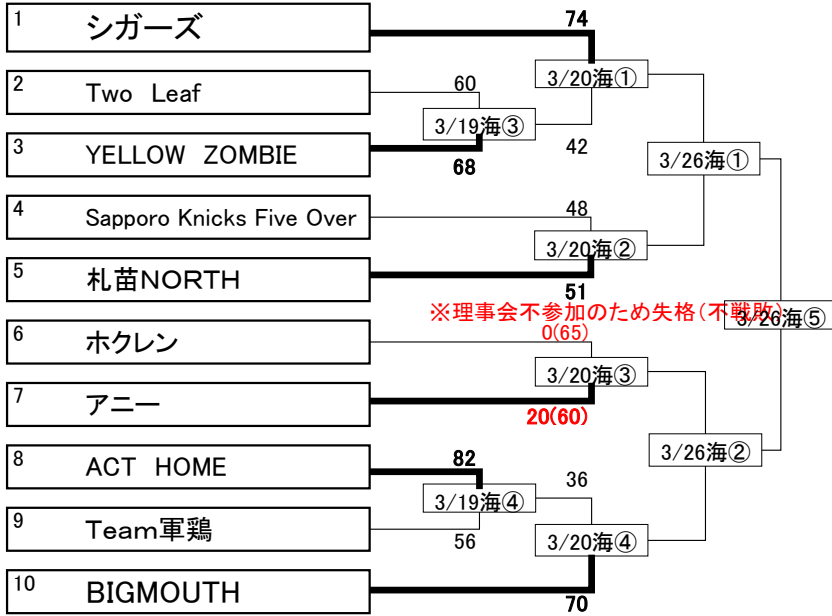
1 シガーズ
2 Two Leaf
3 YELLOW ZOMBIE
4 Sapporo Knicks Five Over
5 札苗NORTH
6 ホクレン
7 アニー
8 ACT HOME
9 Team軍鶏
10 BIGMOUTH

74
60
3/20海①
3/19海③
42
68
3/26海①
48
3/20海②
51
※理事会不参加のため失格(不戦敗)
3/26海⑤
0(65)
3/20海③
20(60)
3/26海②
82
36
3/19海④
3/20海④
56
70